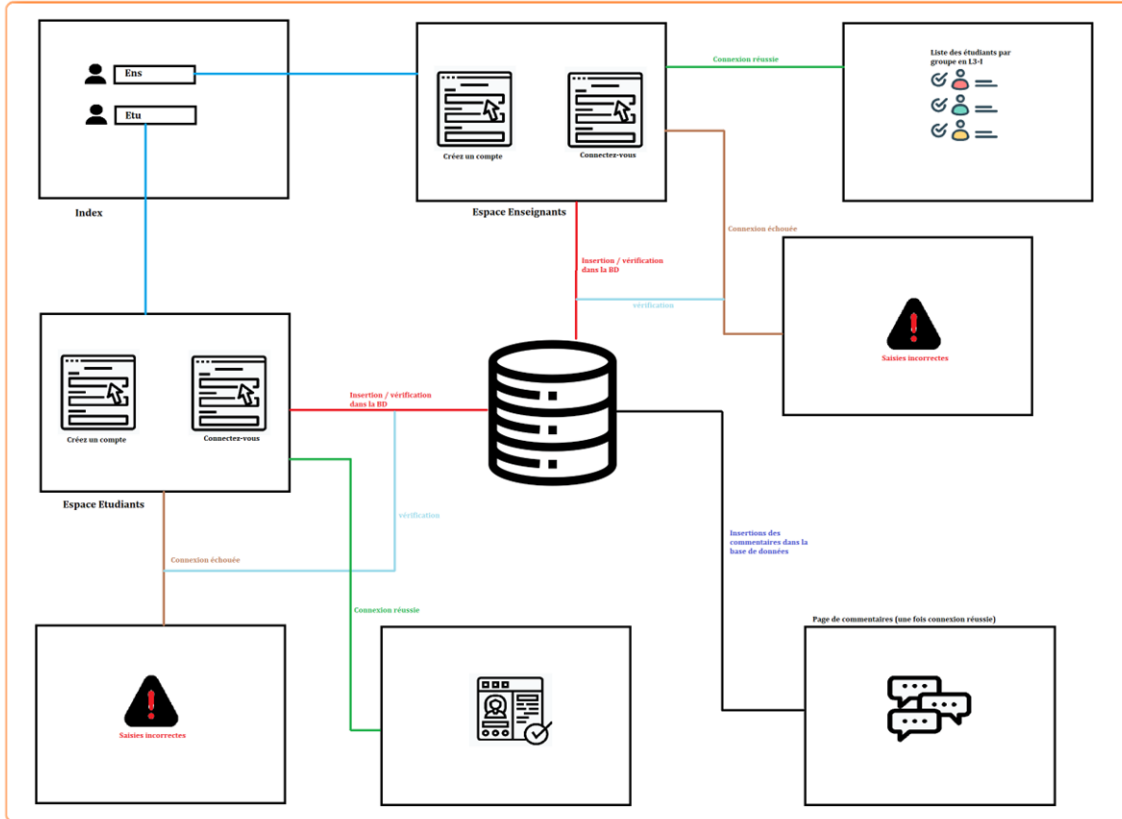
Ens

Etu

Index

Créez un compte

Connectez-vous

Espace Enseignants

Connexion réussie

Liste des étudiants par groupe en L3-I

Connexion échouée

Insertion / vérification dans la BD

vérification

Saisies incorrectes

Créez un compte

Connectez-vous

Espace Etudiants

Insertion / vérification dans la BD

vérification

Connexion échouée

Connexion réussie

Insertions des commentaires dans la base de données

Page de commentaires (une fois connexion réussie)

Saisies incorrectes